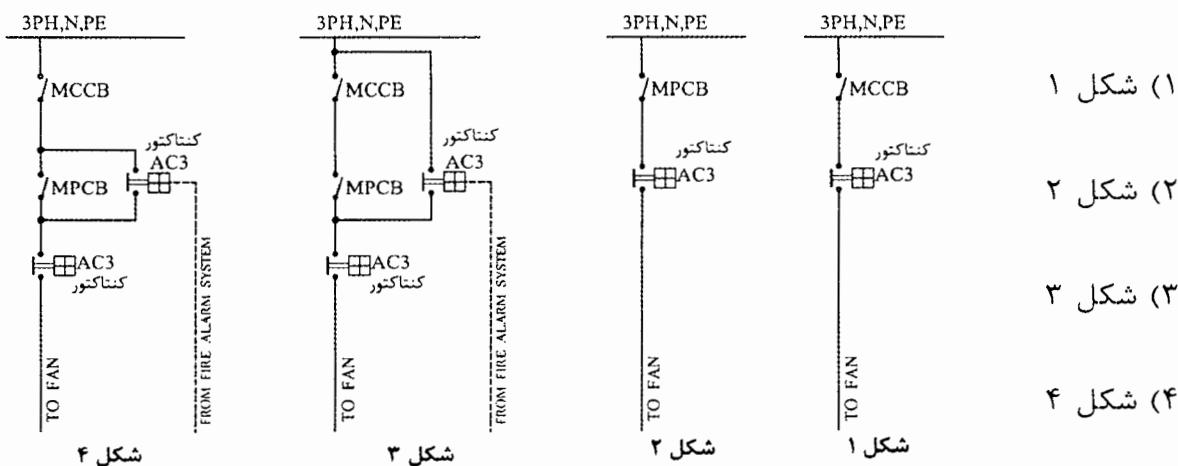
۱) شکل ۱

۲) شکل ۲

۳) شکل ۳

۴) شکل ۴

3PH,N,PE
MCCB
کنتاکتور
AC3
TO FAN
شکل ۱

3PH,N,PE
MPCB
کنتاکتور
AC3
TO FAN
شکل ۲

3PH,N,PE
MCCB
کنتاکتور
AC3
MPCB
AC3
کنتاکتور
TO FAN
FROM FIRE ALARM SYSTEM
شکل ۳

3PH,N,PE
MCCB
کنتاکتور
AC3
MPCB
AC3
کنتاکتور
TO FAN
FROM FIRE ALARM SYSTEM
شکل ۴